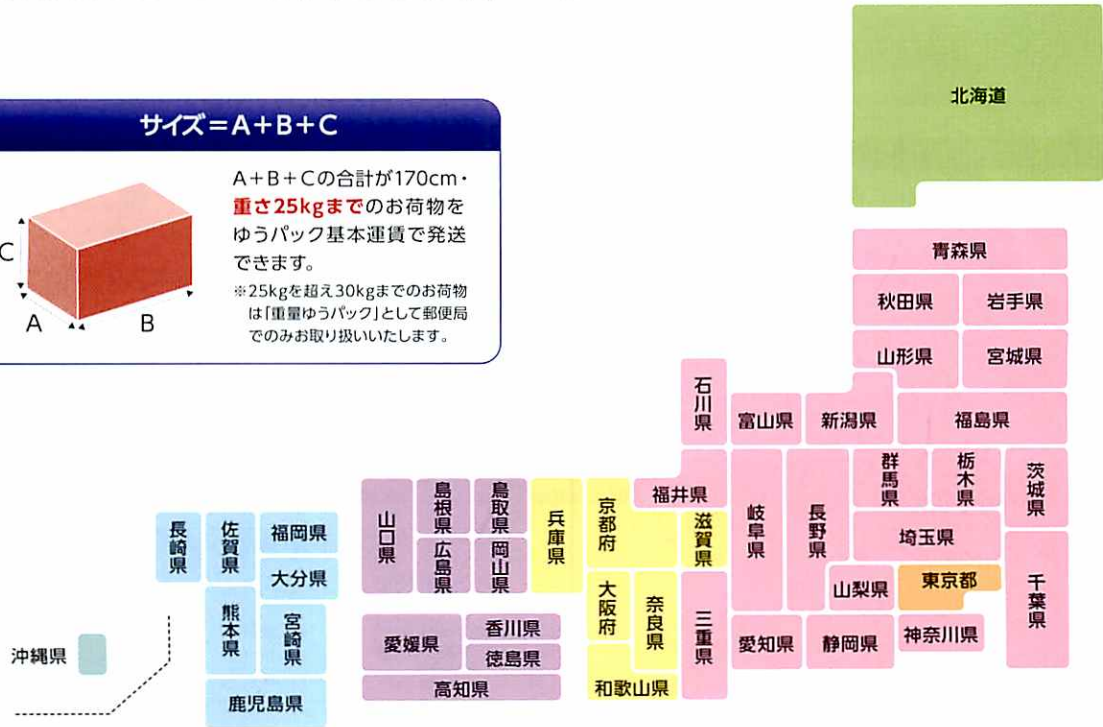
サイズ＝A＋B＋C

A＋B＋Cの合計が170cm・重さ25kgまでのお荷物をゆうパック基本運賃で発送できます。
※25kgを超え30kgまでのお荷物は「重量ゆうパック」として郵便局でのみお取り扱いいたします。

C
A
B

北海道
青森県
秋田県
岩手県
山形県
宮城県
石川県
富山県
新潟県
福島県
福井県
群馬県
栃木県
茨城県
岐阜県
長野県
埼玉県
山梨県
東京都
千葉県
愛知県
静岡県
神奈川県
滋賀県
三重県
京都府
大阪府
奈良県
和歌山県
兵庫県
鳥取県
島根県
岡山県
広島県
山口県
香川県
徳島県
愛媛県
高知県
福岡県
佐賀県
長崎県
大分県
熊本県
宮崎県
鹿児島県
沖縄県